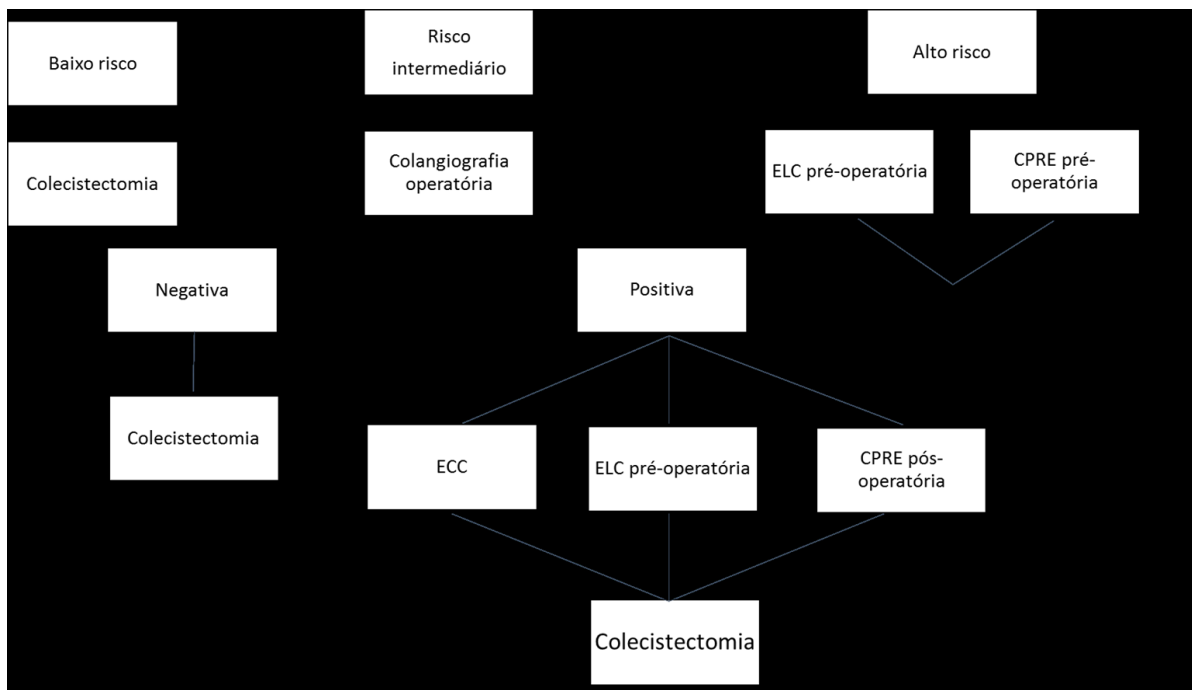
Baixo risco

Risco intermediário

Alto risco

Colecistectomia

Colangiografia operatória

ELC pré-operatória

CPRE pré-operatória

Negativa

Positiva

Colecistectomia

ECC

ELC pré-operatória

CPRE pós-operatória

Colecistectomia